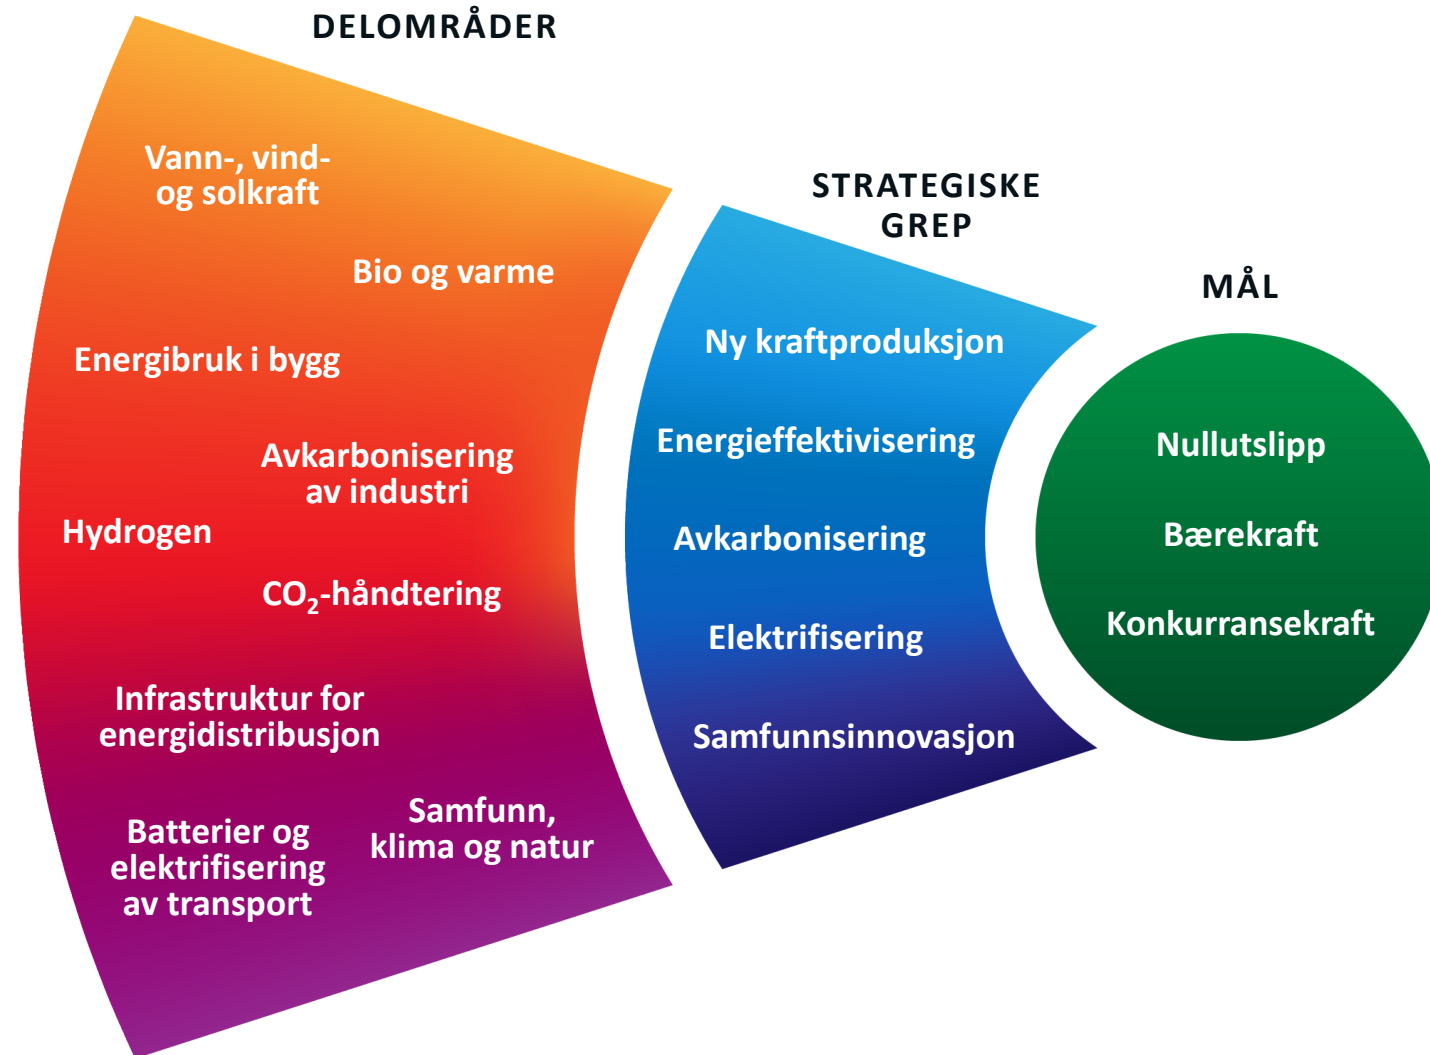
DELOMRÅDER

Vann-, vind- og solkraft

Bio og varme

Energibruk i bygg

Avkarbonisering av industri

Hydrogen

$CO_2$-håndtering

Infrastruktur for energidistribusjon

Batterier og elektrifisering av transport

Samfunn, klima og natur

STRATEGISKE GREP

Ny kraftproduksjon

Energieffektivisering

Avkarbonisering

Elektrifisering

Samfunnsinnovasjon

MÅL

Nullutslipp

Bærekraft

Konkurransekraft